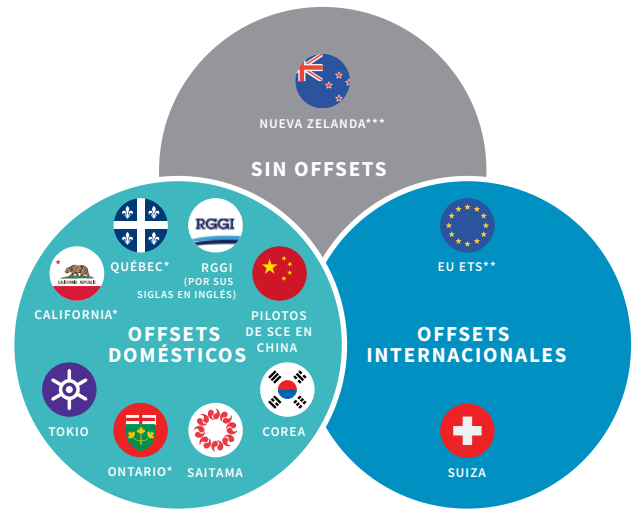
NUEVA ZELANDA***

SIN OFFSETS

RGGI

QUÉBEC*

RGGI (POR SUS SIGLAS EN INGLÉS)

CALIFORNIA REPUBLIC

CALIFORNIA*

PILOTOS DE SCE EN CHINA

OFFSETS DOMÉSTICOS

TOKIO

COREA

ONTARIO*

SAITAMA

EU ETS**

OFFSETS INTERNACIONALES

SUIZA